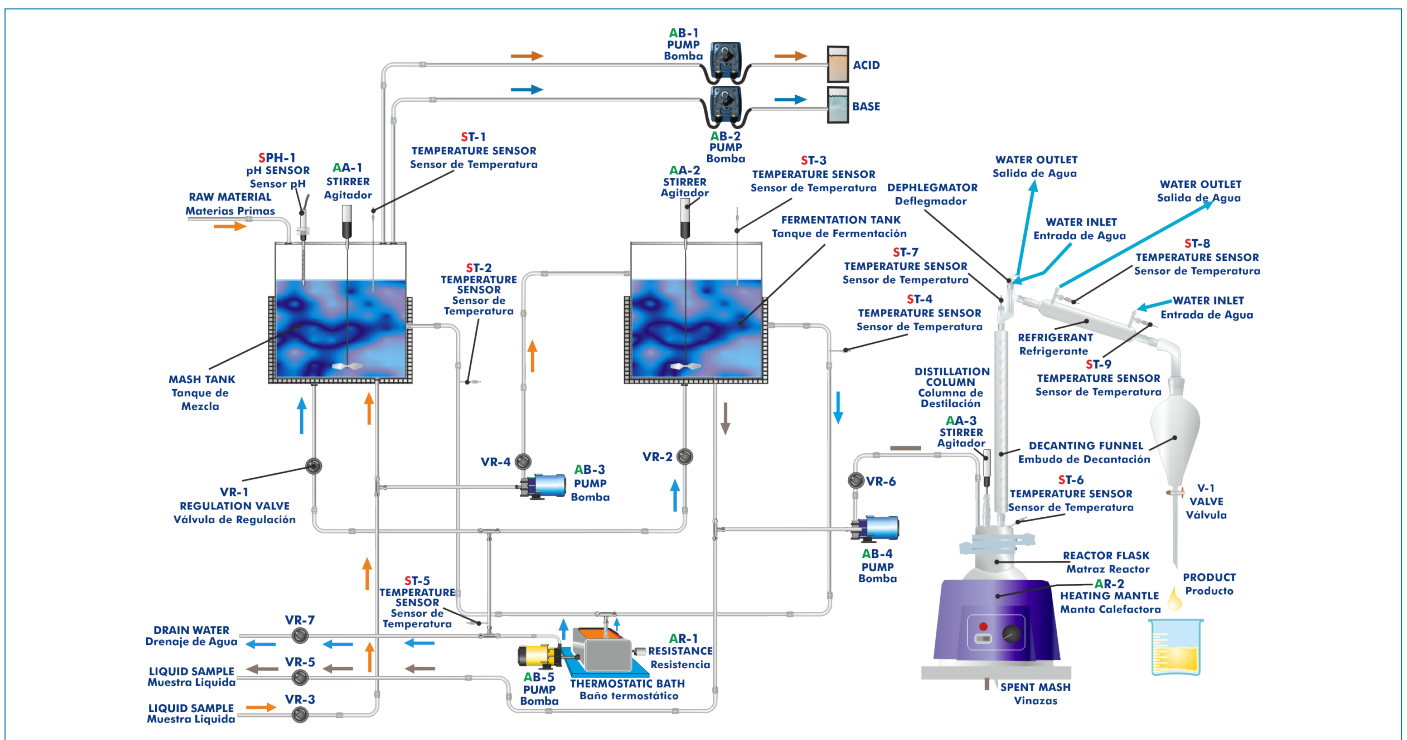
AB-1
PUMP
Bomba

ACID

BASE

AB-2
PUMP
Bomba

SPH-1
pH SENSOR
Sensor pH

AA-1
STIRRER
Agitador

ST-1
TEMPERATURE SENSOR
Sensor de Temperatura

AA-2
STIRRER
Agitador

ST-3
TEMPERATURE SENSOR
Sensor de Temperatura

RAW MATERIAL
Materias Primas

FERMENTATION TANK
Tanque de Fermentación

DEPHLEGMATOR
Deflegmador

WATER OUTLET
Salida de Agua

WATER OUTLET
Salida de Agua

WATER INLET
Entrada de Agua

ST-8
TEMPERATURE SENSOR
Sensor de Temperatura

ST-7
TEMPERATURE SENSOR
Sensor de Temperatura

ST-2
TEMPERATURE SENSOR
Sensor de Temperatura

ST-4
TEMPERATURE SENSOR
Sensor de Temperatura

WATER INLET
Entrada de Agua

REFRIGERANT
Refrigerante

ST-9
TEMPERATURE SENSOR
Sensor de Temperatura

MASH TANK
Tanque de Mezcla

DISTILLATION COLUMN
Columna de Destilación

AA-3
STIRRER
Agitador

DECANTING FUNNEL
Embudo de Decantación

VR-4

AB-3
PUMP
Bomba

VR-2

VR-6

VR-1
REGULATION VALVE
Válvula de Regulación

ST-6
TEMPERATURE SENSOR
Sensor de Temperatura

V-1
VALVE
Válvula

AB-4
PUMP
Bomba

REACTOR FLASK
Matraz Reactor

AR-2
HEATING MANTLE
Manta Calefactora

PRODUCT
Producto

ST-5
TEMPERATURE SENSOR
Sensor de Temperatura

DRAIN WATER
Drenaje de Agua

VR-7

AR-1
RESISTANCE
Resistencia

LIQUID SAMPLE
Muestra Liquida

VR-5

AB-5
PUMP
Bomba

THERMOSTATIC BATH
Baño termostático

LIQUID SAMPLE
Muestra Liquida

VR-3

SPENT MASH
Vinazas